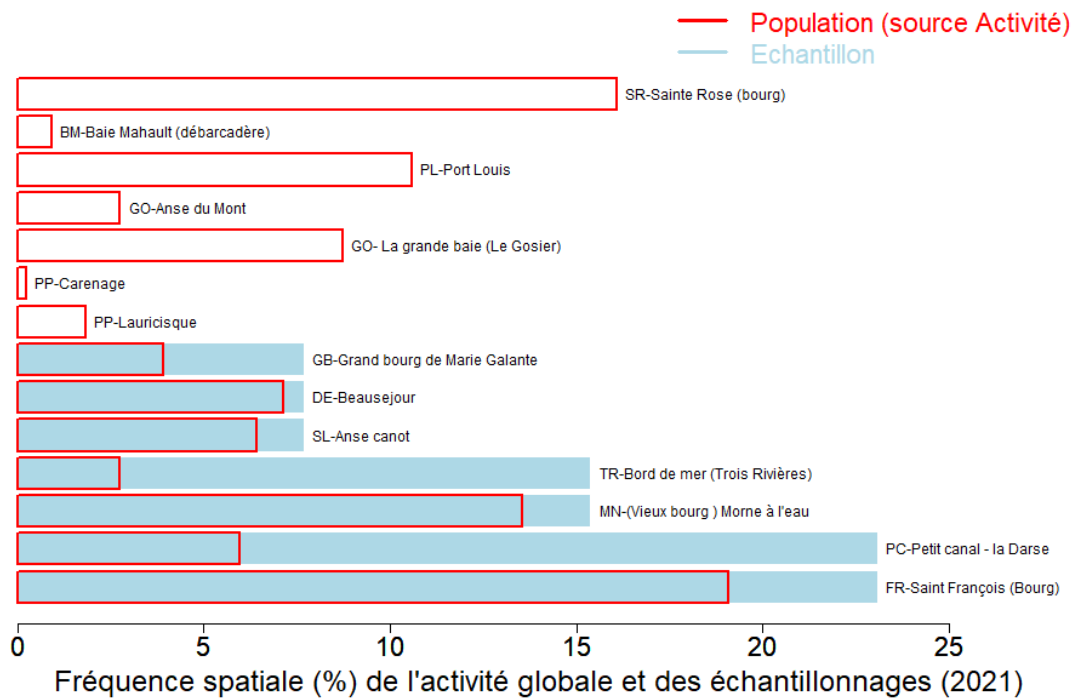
Population (source Activité)
Echantillon

SR-Sainte Rose (bourg)
BM-Baie Mahault (débarcadère)
PL-Port Louis
GO-Anse du Mont
GO- La grande baie (Le Gosier)
PP-Carenage
PP-Lauricisque
GB-Grand bourg de Marie Galante
DE-Beausejour
SL-Anse canot
TR-Bord de mer (Trois Rivières)
MN-(Vieux bourg ) Morne à l'eau
PC-Petit canal - la Darse
FR-Saint François (Bourg)

0
5
10
15
20
25

Fréquence spatiale (%) de l'activité globale et des échantillonnages (2021)